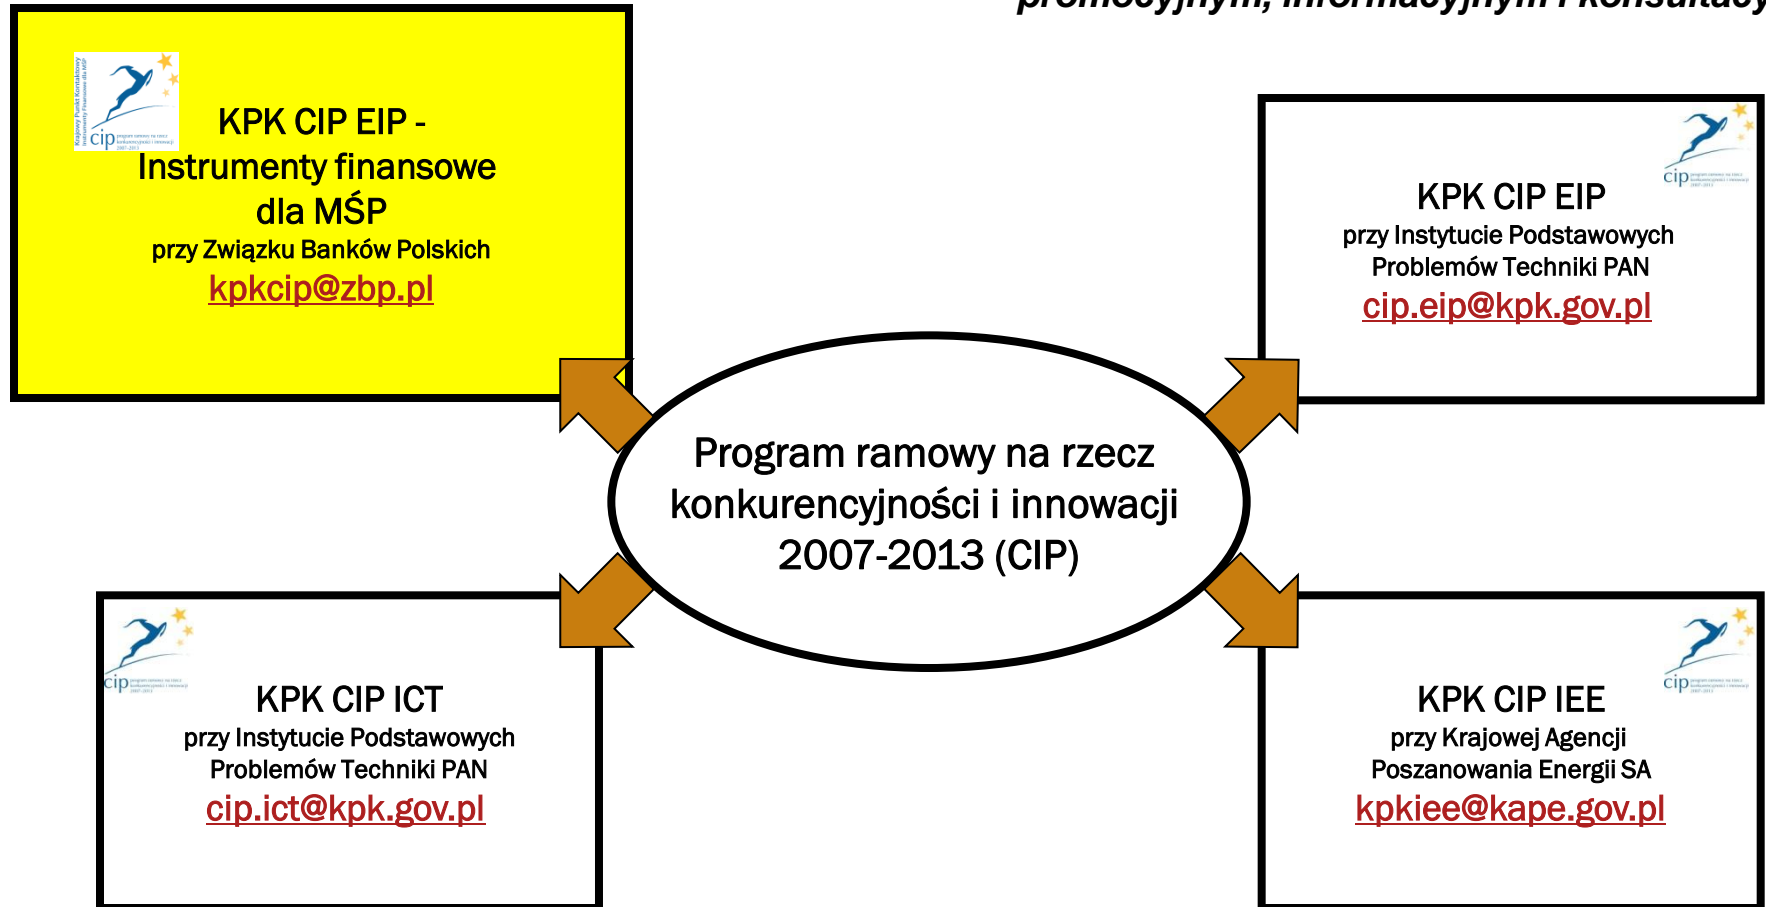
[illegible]

KPK CIP EIP -
Instrumenty finansowe
dla MŚP
przy Związku Banków Polskich
kpkcip@zbp.pl

KPK CIP EIP
przy Instytucie Podstawowych
Problemów Techniki PAN
cip.eip@kpk.gov.pl

Program ramowy na rzecz
konkurencyjności i innowacji
2007-2013 (CIP)

KPK CIP ICT
przy Instytucie Podstawowych
Problemów Techniki PAN
cip.ict@kpk.gov.pl

KPK CIP IEE
przy Krajowej Agencji
Poszanowania Energii SA
kpkiee@kape.gov.pl